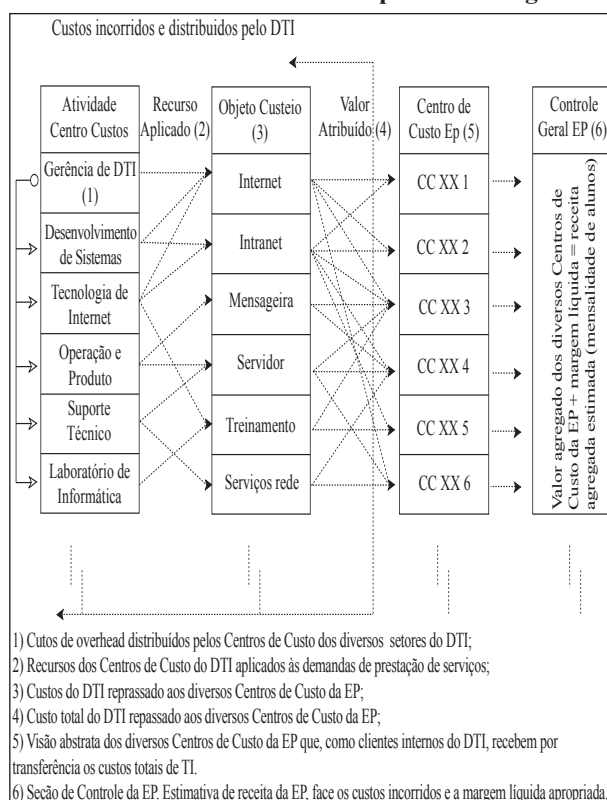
Custos incorridos e distribuidos pelo DTI

Atividade Centro Custos

Recurso Aplicado (2)

Objeto Custeio (3)

Valor Atribuído (4)

Centro de Custo Ep (5)

Controle Geral EP (6)

Gerência de DTI (1)

Desenvolvimento de Sistemas

Tecnologia de Internet

Operação e Produto

Suporte Técnico

Laboratório de Informática

Internet

Intranet

Mensageira

Servidor

Treinamento

Serviços rede

CC XX 1

CC XX 2

CC XX 3

CC XX 4

CC XX 5

CC XX 6

Valor agregado dos diversos Centros de Custo da EP + margem líquida = receita agregada estimada (mensalidade de alunos)

1) Cutos de overhead distribuídos pelos Centros de Custo dos diversos setores do DTI;

2) Recursos dos Centros de Custo do DTI aplicados às demandas de prestação de serviços;

3) Custos do DTI repassado aos diversos Centros de Custo da EP;

4) Custo total do DTI repassado aos diversos Centros de Custo da EP;

5) Visão abstrata dos diversos Centros de Custo da EP que, como clientes internos do DTI, recebem por transferência os custos totais de TI.

6) Seção de Controle da EP. Estimativa de receita da EP, face os custos incorridos e a margem líquida apropriada.